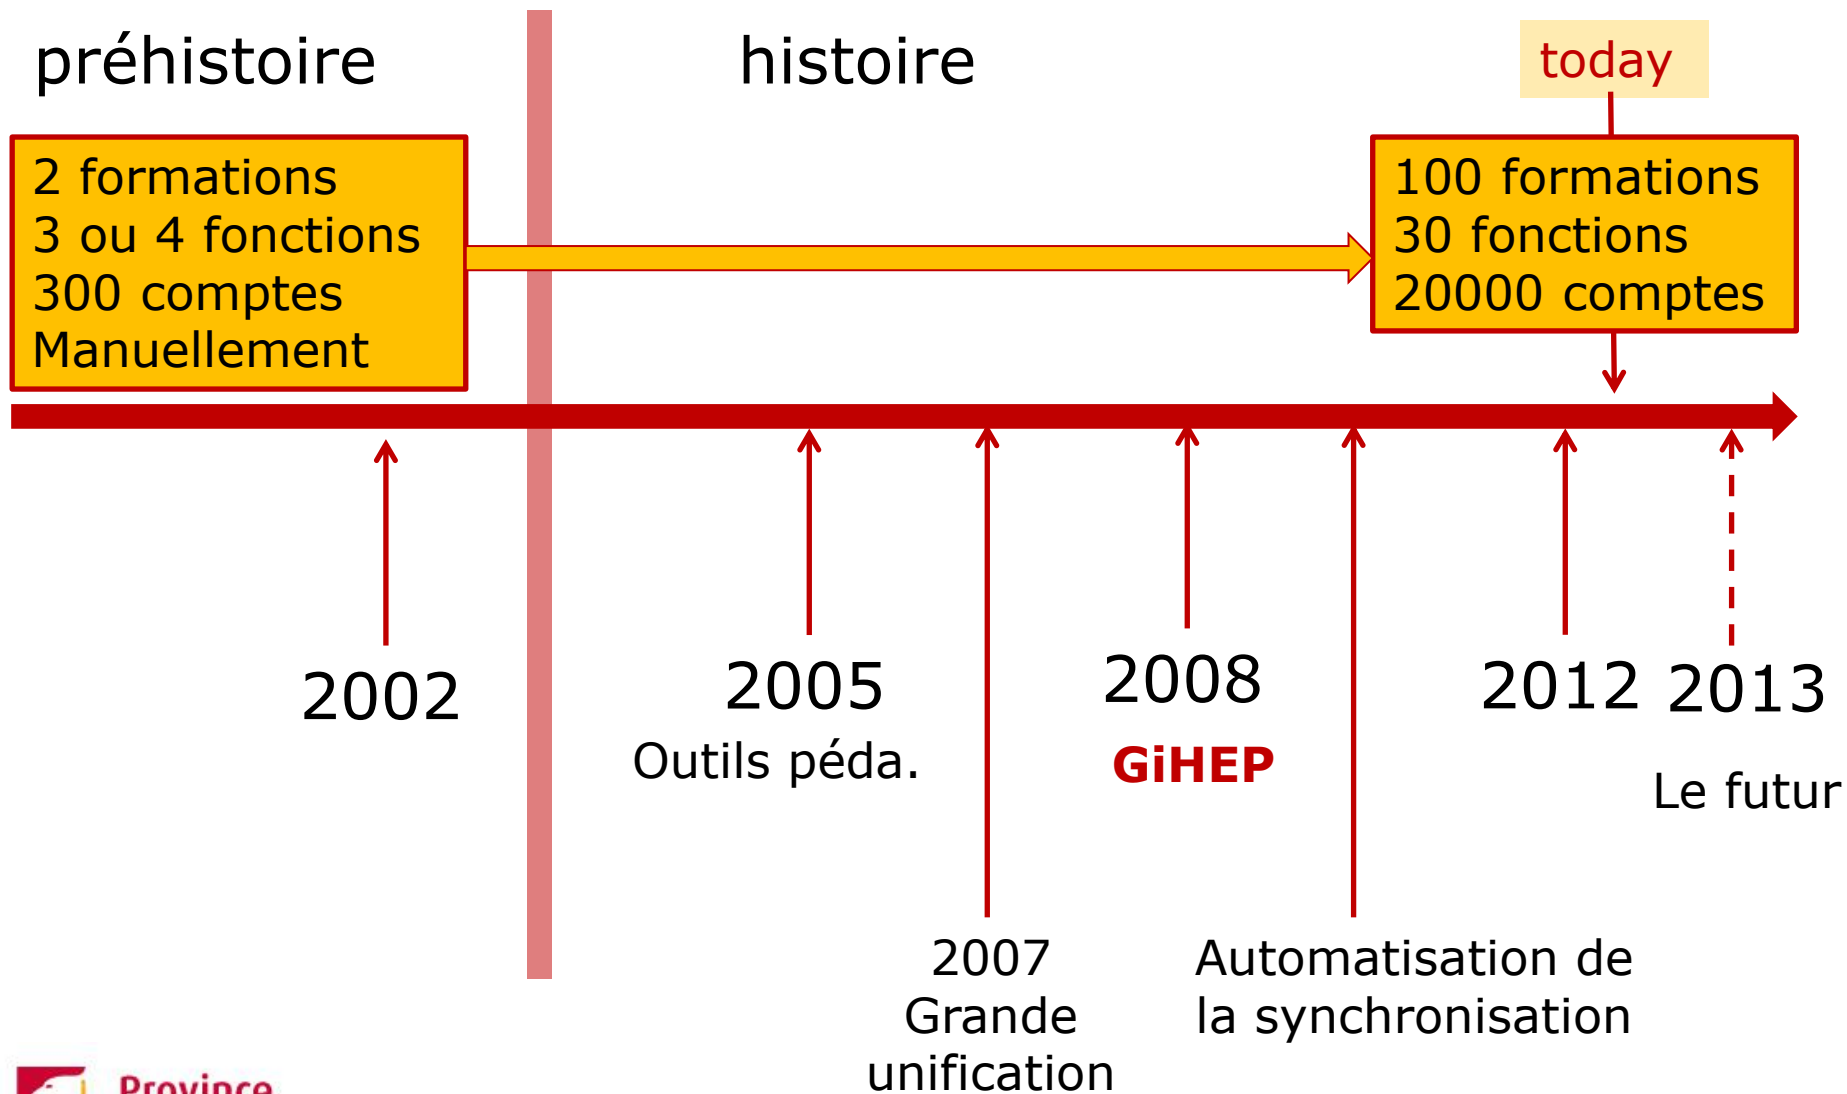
préhistoire

histoire

today

2 formations
3 ou 4 fonctions
300 comptes
Manuellement

100 formations
30 fonctions
20000 comptes

2002

2005
Outils péda.

2008
GiHEP

2012 2013

Le futur

2007
Grande
unification

Automatisation de
la synchronisation

Province